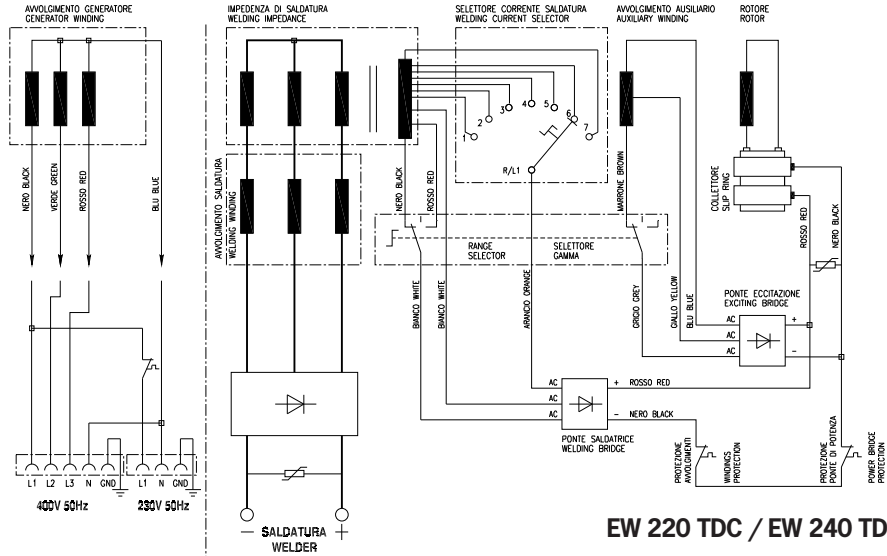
AVVOLGIMENTO GENERATORE
GENERATOR WINDING

NERO BLACK
VERDE GREEN
ROSSO RED
BLU BLUE

L1 L2 L3 N GND
400V 50Hz

L1 N GND
230V 50Hz

IMPEDENZA DI SALDATURA
WELDING IMPEDANCE

AVVOLGIMENTO SALDATURA
WELDING WINDING

NERO BLACK
ROSSO RED

— SALDATURA +
WELDER

SELETTORE CORRENTE SALDATURA
WELDING CURRENT SELECTOR

1 2 3 4 5 6 7
R/L1

RANGE SELECTOR
SELETTORE GAMMA

BIANCO WHITE
BIANCO WHITE
ARANCIO ORANGE

AC
AC
AC
+ ROSSO RED
– NERO BLACK

PONTE SALDATRICE
WELDING BRIDGE

PROTEZIONE AVVOLGIMENTI
WINDINGS PROTECTION

AVVOLGIMENTO AUSILIARIO
AUXILIARY WINDING

MARRONE BROWN
GRIGIO GREY
GIALLO YELLOW
BLU BLUE

ROTORE
ROTOR

COLLETTORE
SLIP RING

ROSSO RED
NERO BLACK

PONTE ECCITAZIONE
EXCITING BRIDGE

AC
AC
AC
+
–

PROTEZIONE PONTE DI POTENZA
POWER BRIDGE PROTECTION

EW 220 TDC / EW 240 TD